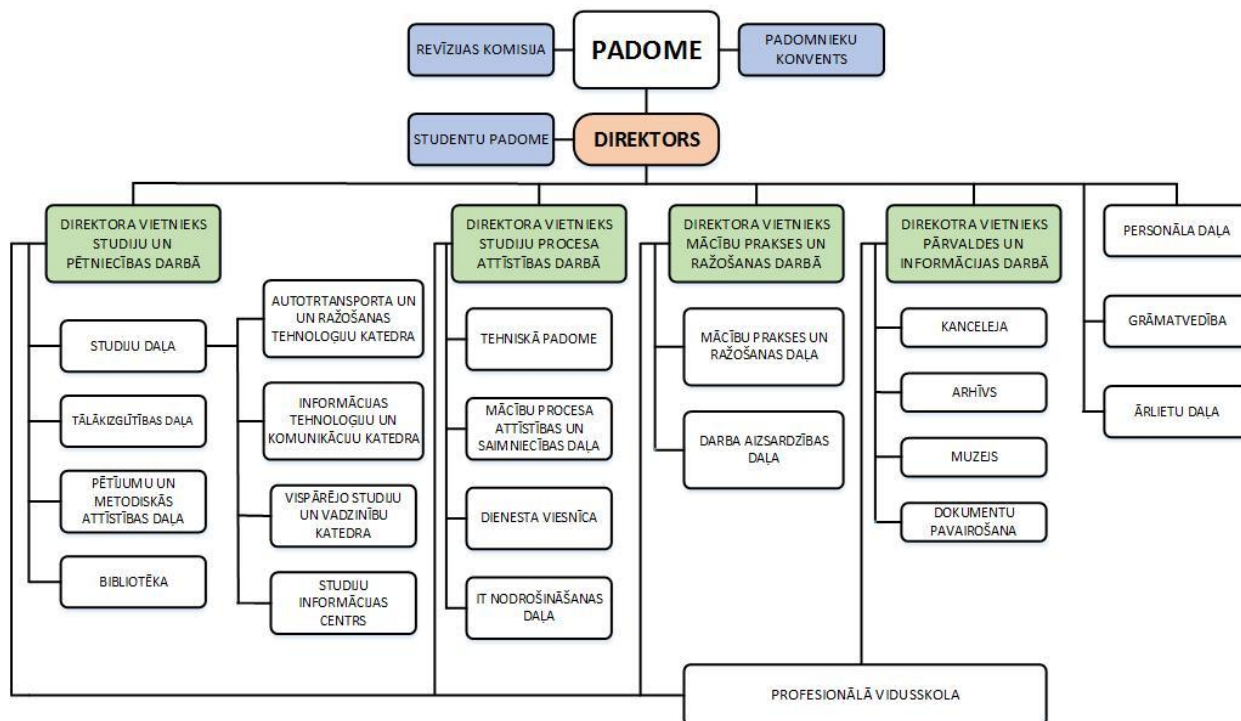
REVĪZIJAS KOMISIJA

PADOME

PADOMNIEKU KONVENTS

STUDENTU PADOME

DIREKTORS

DIREKTORA VIETNIEKS STUDIJU UN PĒTNIECĪBAS DARBĀ

STUDIJU DAĻA

TĀLĀKIZGLĪTĪBAS DAĻA

PĒTĪJUMU UN METODISKĀS ATTĪSTĪBAS DAĻA

BIBLIOTĒKA

AUTOTRTRANSPORTA UN UN RAŽOŠANAS TEHNOLOĢIJU KATEDRA

INFORMĀCIJAS TEHNOLOĢIJU UN KOMUNIKĀCIJU KATEDRA

VISPĀRĒJO STUDIJU UN VADZINĪBU KATEDRA

STUDIJU INFORMĀCIJAS CENTRS

DIREKTORA VIETNIEKS STUDIJU PROCESA ATTĪSTĪBAS DARBĀ

TEHNISKĀ PADOME

MĀCĪBU PROCESA ATTĪSTĪBAS UN SAIMNIECĪBAS DAĻA

DIENESTA VIESNĪCA

IT NODROŠINĀŠANAS DAĻA

DIREKTORA VIETNIEKS MĀCĪBU PRAKSES UN RAŽOŠANAS DARBĀ

MĀCĪBU PRAKSES UN RAŽOŠANAS DAĻA

DARBA AIZSARDZĪBAS DAĻA

DIREKOTRA VIETNIEKS PĀRVALDES UN INFORMĀCIJAS DARBĀ

KANCELEJA

ARHĪVS

MUZEJS

DOKUMENTU PAVAIROŠANA

PERSONĀLA DAĻA

GRĀMATVEDĪBA

ĀRLIETU DAĻA

PROFESIONĀLĀ VIDUSSKOLA